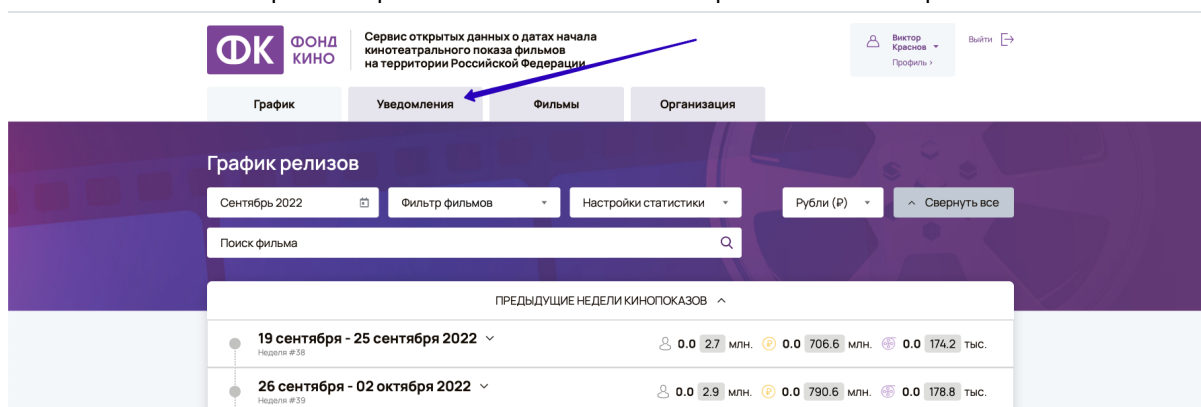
ФК ФОНД КИНО

Сервис открытых данных о датах начала кинотеатрального показа фильмов на территории Российской Федерации

Виктор Краснов
Профиль ›

Выйти

График | Уведомления | Фильмы | Организация

График релизов

Сентябрь 2022

Фильтр фильмов

Настройки статистики

Рубли (₽)

Свернуть все

Поиск фильма

ПРЕДЫДУЩИЕ НЕДЕЛИ КИНОПОКАЗОВ

19 сентября - 25 сентября 2022
Неделя #38

0.0 2.7 млн. 0.0 706.6 млн. 0.0 174.2 тыс.

26 сентября - 02 октября 2022
Неделя #39

0.0 2.9 млн. 0.0 790.6 млн. 0.0 178.8 тыс.